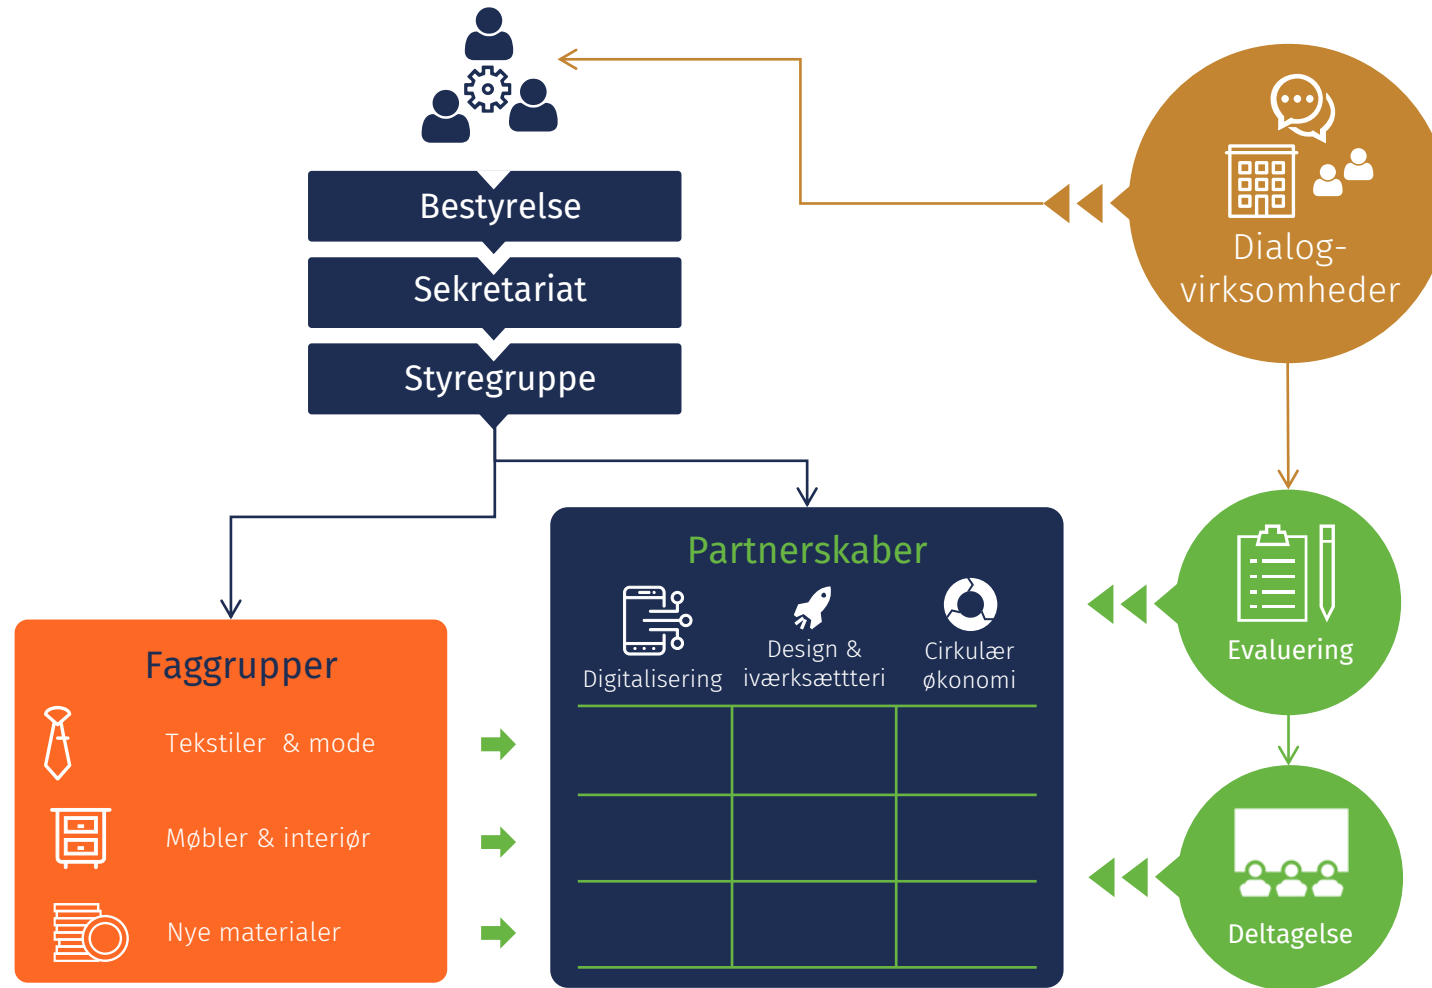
Bestyrelse

Sekretariat

Styregruppe

Dialog-
virksomheder

Partnerskaber

Digitalisering

Design & iværksættteri

Cirkulær økonomi

Evaluering

Deltagelse

Faggrupper

Tekstiler & mode

Møbler & interiør

Nye materialer